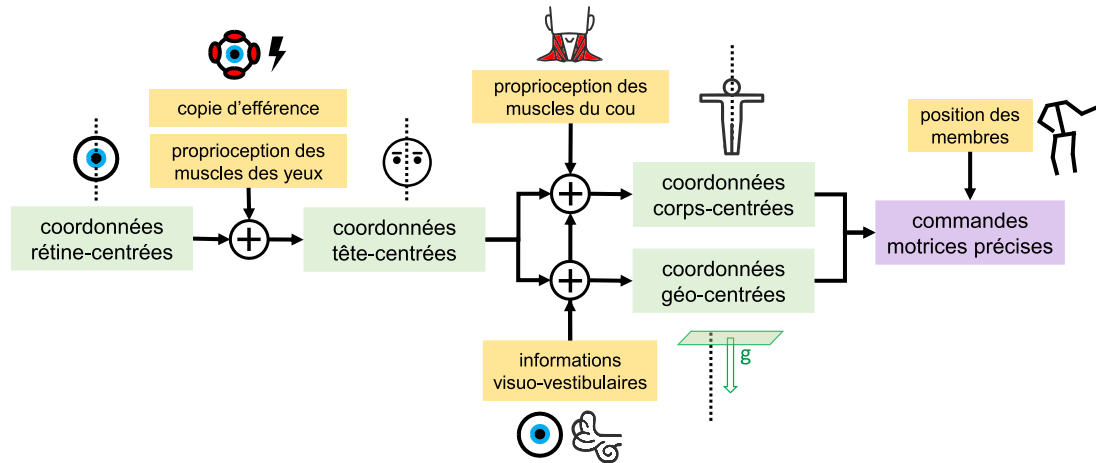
copie d'efférence

proprioception des muscles des yeux

coordonnées rétine-centrées

coordonnées tête-centrées

proprioception des muscles du cou

coordonnées corps-centrées

coordonnées géo-centrées

informations visuo-vestibulaires

g

position des membres

commandes motrices précises